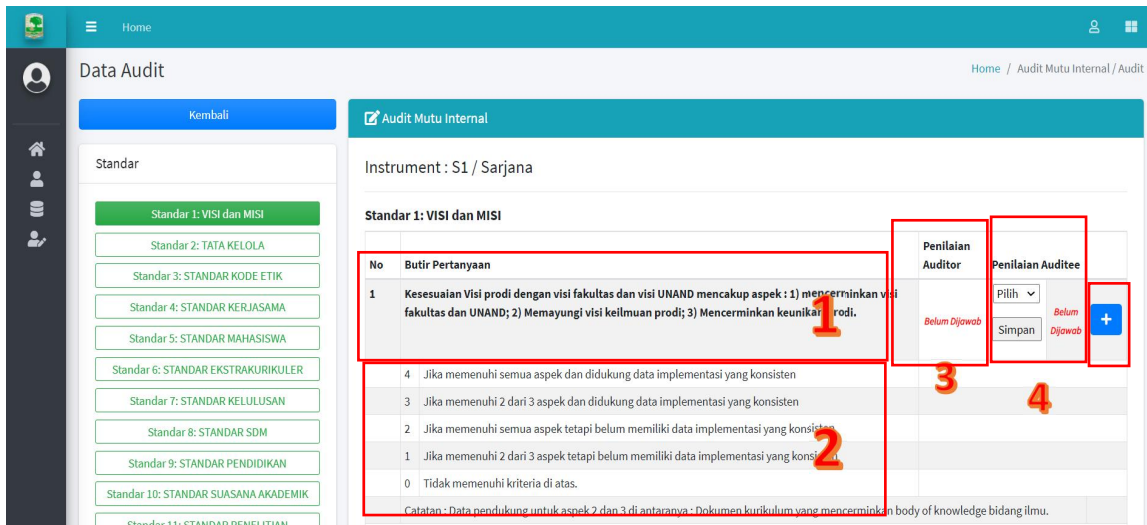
Home

Data Audit

Home / Audit Mutu Internal / Audit

Kembali

Standar

Standar 1: VISI dan MISI
Standar 2: TATA KELOLA
Standar 3: STANDAR KODE ETIK
Standar 4: STANDAR KERJASAMA
Standar 5: STANDAR MAHASISWA
Standar 6: STANDAR EKSTRAKURIKULER
Standar 7: STANDAR KELULUSAN
Standar 8: STANDAR SDM
Standar 9: STANDAR PENDIDIKAN
Standar 10: STANDAR SUASANA AKADEMIK
Standar 11: STANDAR PENELITIAN

Audit Mutu Internal

Instrument : S1 / Sarjana

Standar 1: VISI dan MISI

| No | Butir Pertanyaan | Penilaian Auditor | Penilaian Auditee | |
|---|---|---|---|---|
| 1 | Kesesuaian Visi prodi dengan visi fakultas dan visi UNAND mencakup aspek : 1) mencerminkan visi fakultas dan UNAND; 2) Memayungi visi keilmuan prodi; 3) Mencerminkan keunikan prodi. | Belum Dijawab | Pilih Simpan Belum Dijawab | + |
| | 4 Jika memenuhi semua aspek dan didukung data implementasi yang konsisten | | | |
| | 3 Jika memenuhi 2 dari 3 aspek dan didukung data implementasi yang konsisten | | | |
| | 2 Jika memenuhi semua aspek tetapi belum memiliki data implementasi yang konsisten | | | |
| | 1 Jika memenuhi 2 dari 3 aspek tetapi belum memiliki data implementasi yang konsisten | | | |
| | 0 Tidak memenuhi kriteria di atas. | | | |
| | Catatan : Data pendukung untuk aspek 2 dan 3 di antaranya : Dokumen kurikulum yang mencerminkan body of knowledge bidang ilmu. | | | |

1
2
3
4